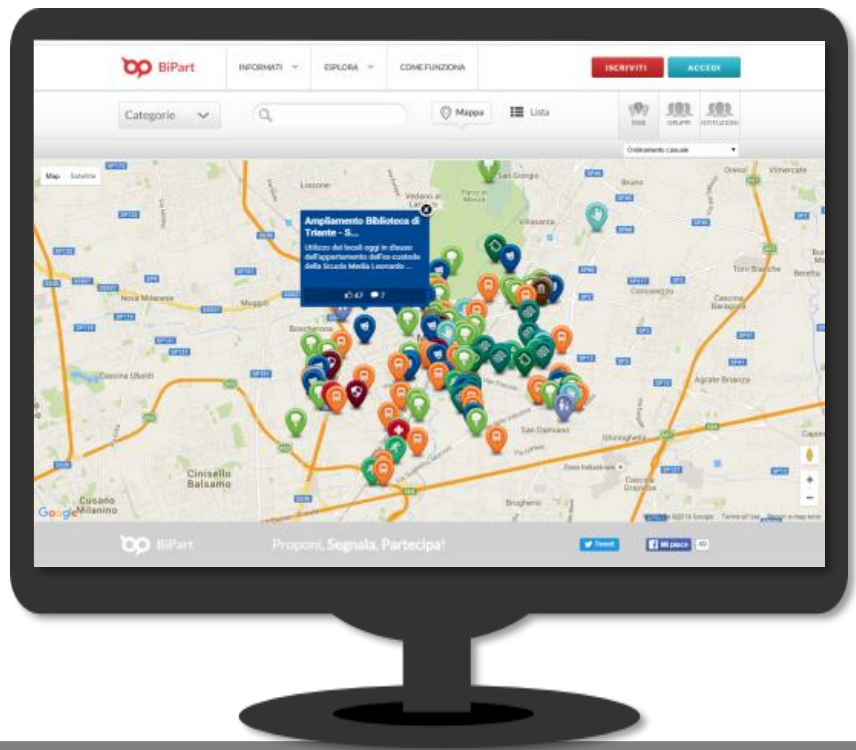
BiPart INFORMATI ESPLORA COME FUNZIONA ISCRIVITI ACCEDI

Categorie Mappa Lista IDEE GRUPPI ISTITUZIONI

Ordinamento casuale

Map Satellite

Ampliamento Biblioteca di Triante - S...

Utilizzo dei locali oggi in disuso dell'appartamento dell'ex custode della Scuola Media Leonardo ...

47 7

Lissone Vedano al Lambro Parco di Monza San Giorgio Villasanta Biassono Arcore Vimercate Concorezzo Burago Torri Bianche Bevera Cascina Baraggia Nova Milanese Muggiò Cassina Ubaldi Agrate Brianza Cinisello Balsamo San Damiano Ghiringhella Zona Industriale Cascina Grassina Brugherio Cusano Milanino Caponago

Google Dati mappa ©2016 Google Termini di utilizzo Segnala un errore nella mappa

BiPart Proponi, Segnala, Partecipa! Tweet Mi piace